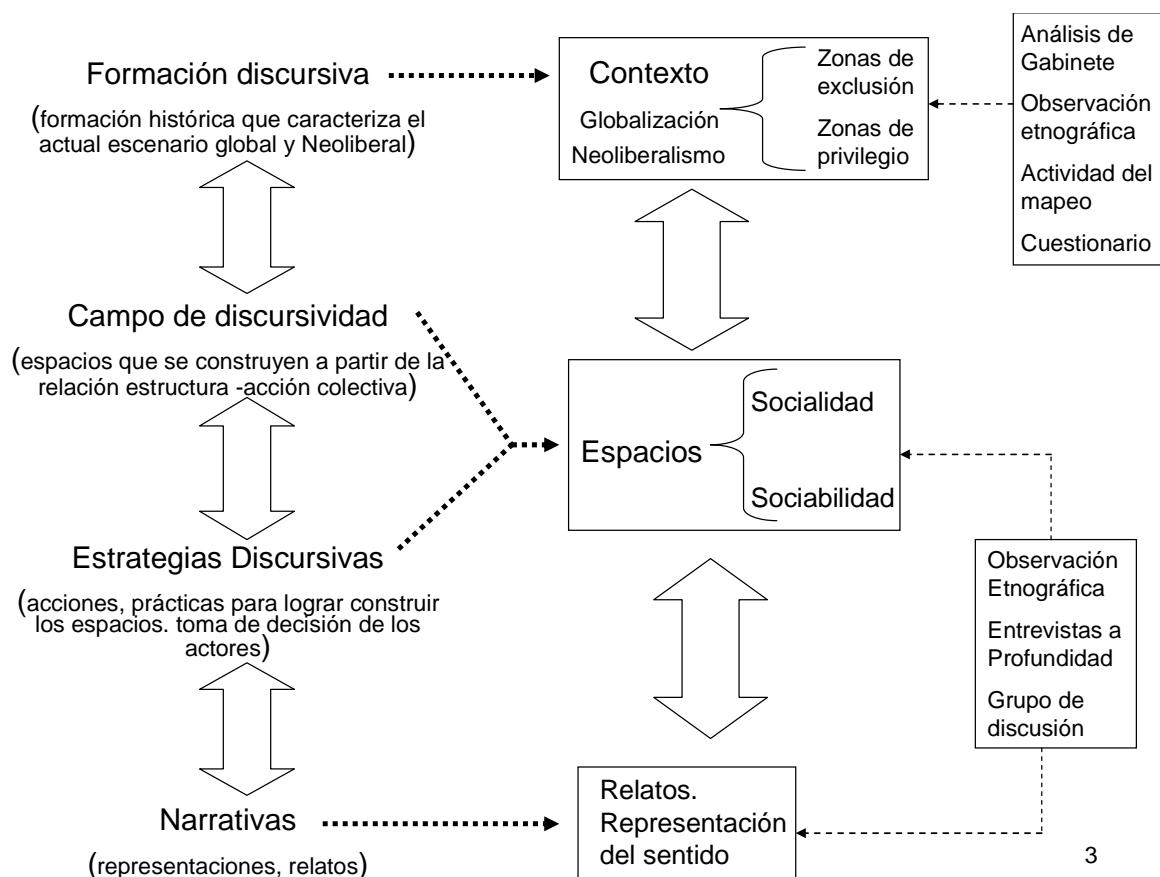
Formación discursiva

(formación histórica que caracteriza el actual escenario global y Neoliberal)

Contexto

Globalización

Neoliberalismo

Zonas de exclusión

Zonas de privilegio

Análisis de Gabinete

Observación etnográfica

Actividad del mapeo

Cuestionario

Campo de discursividad

(espacios que se construyen a partir de la relación estructura -acción colectiva)

Espacios

Socialidad

Sociabilidad

Estrategias Discursivas

(acciones, prácticas para lograr construir los espacios. toma de decisión de los actores)

Observación Etnográfica

Entrevistas a Profundidad

Grupo de discusión

Narrativas

(representaciones, relatos)

Relatos. Representación del sentido

3